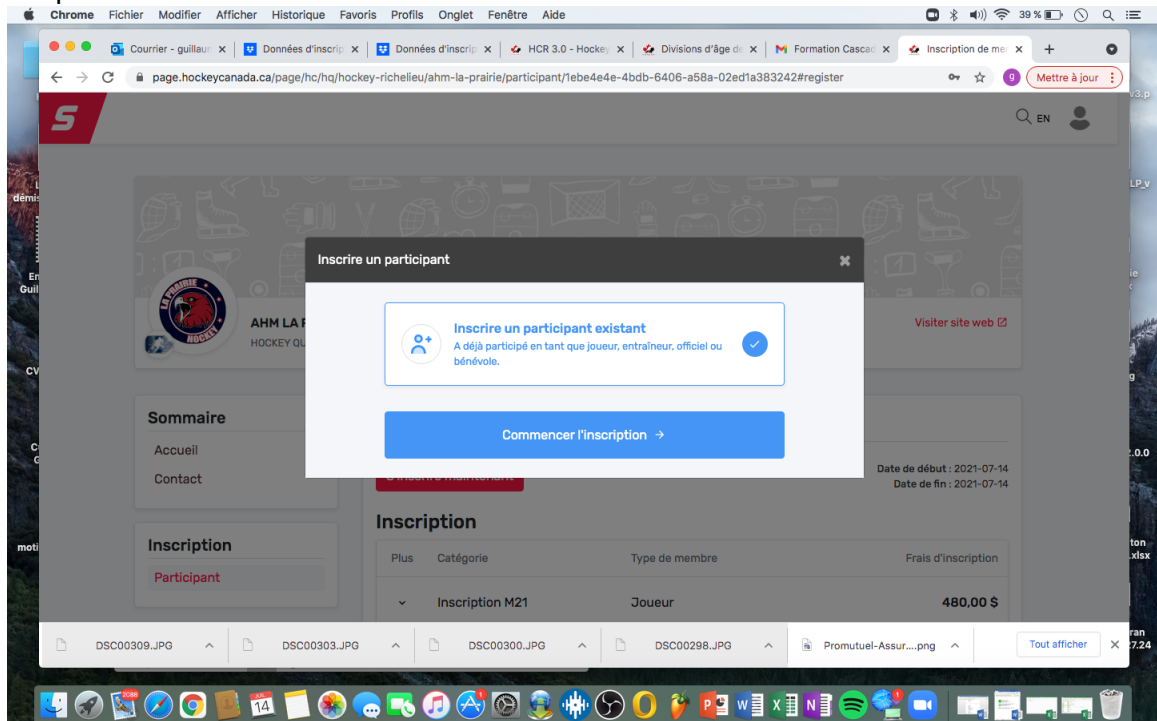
Chrome Fichier Modifier Afficher Historique Favoris Profils Onglet Fenêtre Aide

39 %

Courrier - guillau ×
Données d'inscrip ×
Données d'inscrip ×
HCR 3.0 - Hockey ×
Divisions d'âge de ×
Formation Cascac ×
Inscription de me ×
+

page.hockeycanada.ca/page/hc/hq/hockey-richelieu/ahm-la-prairie/participant/1ebe4e4e-4bdb-6406-a58a-02ed1a383242#register

g Mettre à jour

EN

AHM LA P
HOCKEY QU

Visiter site web

Inscrire un participant

Inscrire un participant existant
A déjà participé en tant que joueur, entraîneur, officiel ou bénévole.

Commencer l'inscription →

Sommaire
Accueil
Contact

Date de début : 2021-07-14
Date de fin : 2021-07-14

Inscription
Participant

Inscription

| Plus | Catégorie | Type de membre | Frais d'inscription |
|---|---|---|---|
| ⌄ | Inscription M21 | Joueur | 480,00 $ |

DSC00309.JPG
DSC00303.JPG
DSC00300.JPG
DSC00298.JPG
Promutuel-Assur....png
Tout afficher

14